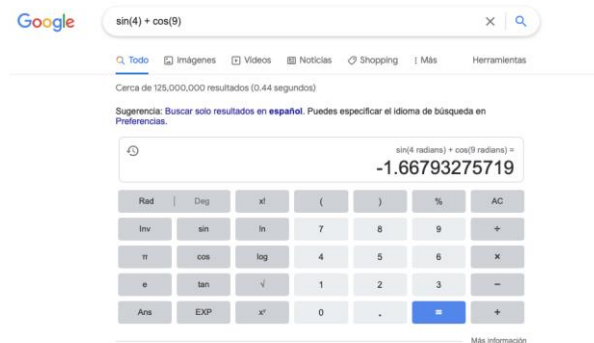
Google

sin(4) + cos(9)

Todo Imágenes Videos Noticias Shopping Más Herramientas

Cerca de 125,000,000 resultados (0.44 segundos)

Sugerencia: Buscar solo resultados en español. Puedes especificar el idioma de búsqueda en Preferencias.

sin(4 radians) + cos(9 radians) =

-1.66793275719

| Rad | Deg | x! | ( | ) | % | AC |
|---|---|---|---|---|---|---|
| Inv | sin | ln | 7 | 8 | 9 | ÷ |
| π | cos | log | 4 | 5 | 6 | × |
| e | tan | √ | 1 | 2 | 3 | − |
| Ans | EXP | $x^y$ | 0 | . | = | + |

Más información